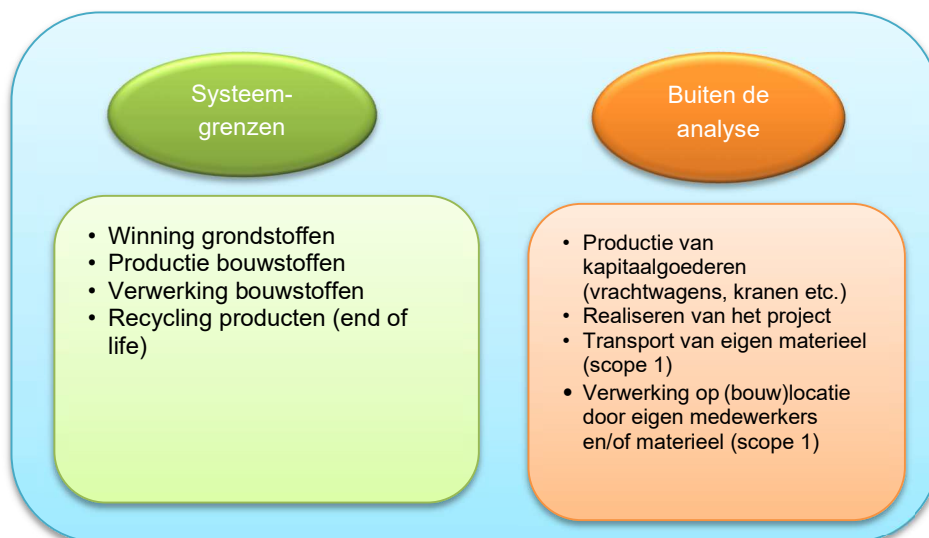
Systeem-
grenzen

Buiten de
analyse

- Winning grondstoffen
- Productie bouwstoffen
- Verwerking bouwstoffen
- Recycling producten (end of life)

- Productie van kapitaalgoederen (vrachtwagens, kranen etc.)
- Realiseren van het project
- Transport van eigen materieel (scope 1)
- Verwerking op (bouw)locatie door eigen medewerkers en/of materieel (scope 1)